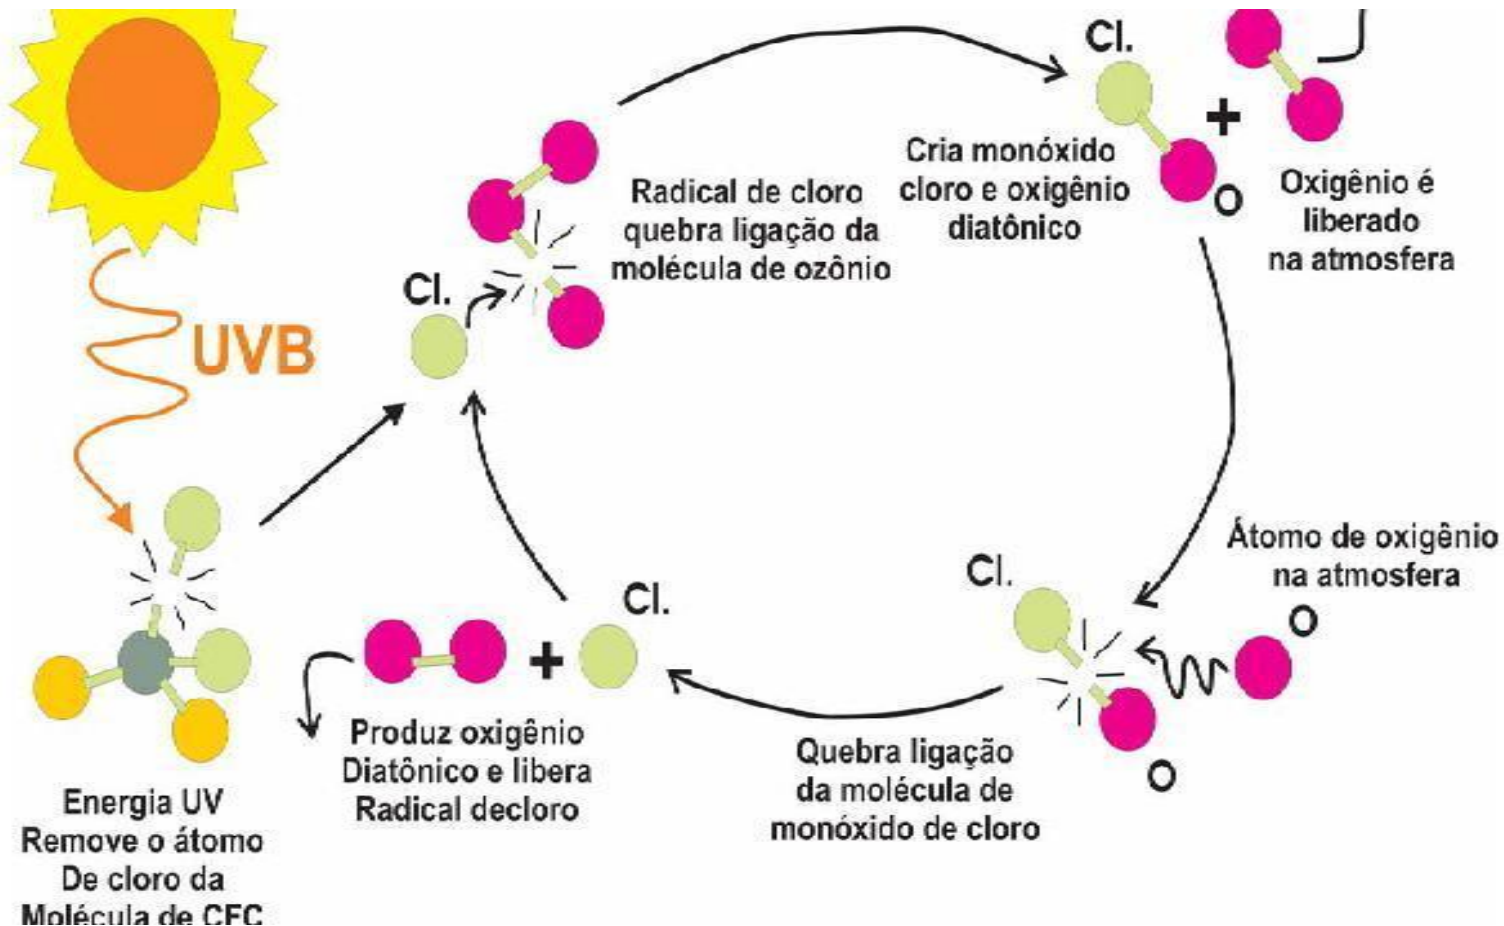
UVB

Cl.

Radical de cloro quebra ligação da molécula de ozônio

Cl.

Cria monóxido cloro e oxigênio diatônico

+

O

Oxigênio é liberado na atmosfera

Átomo de oxigênio na atmosfera

O

Cl.

O

Quebra ligação da molécula de monóxido de cloro

Cl.

+

Produz oxigênio Diatônico e libera Radical decloro

Energia UV Remove o átomo De cloro da Molécula de CFC